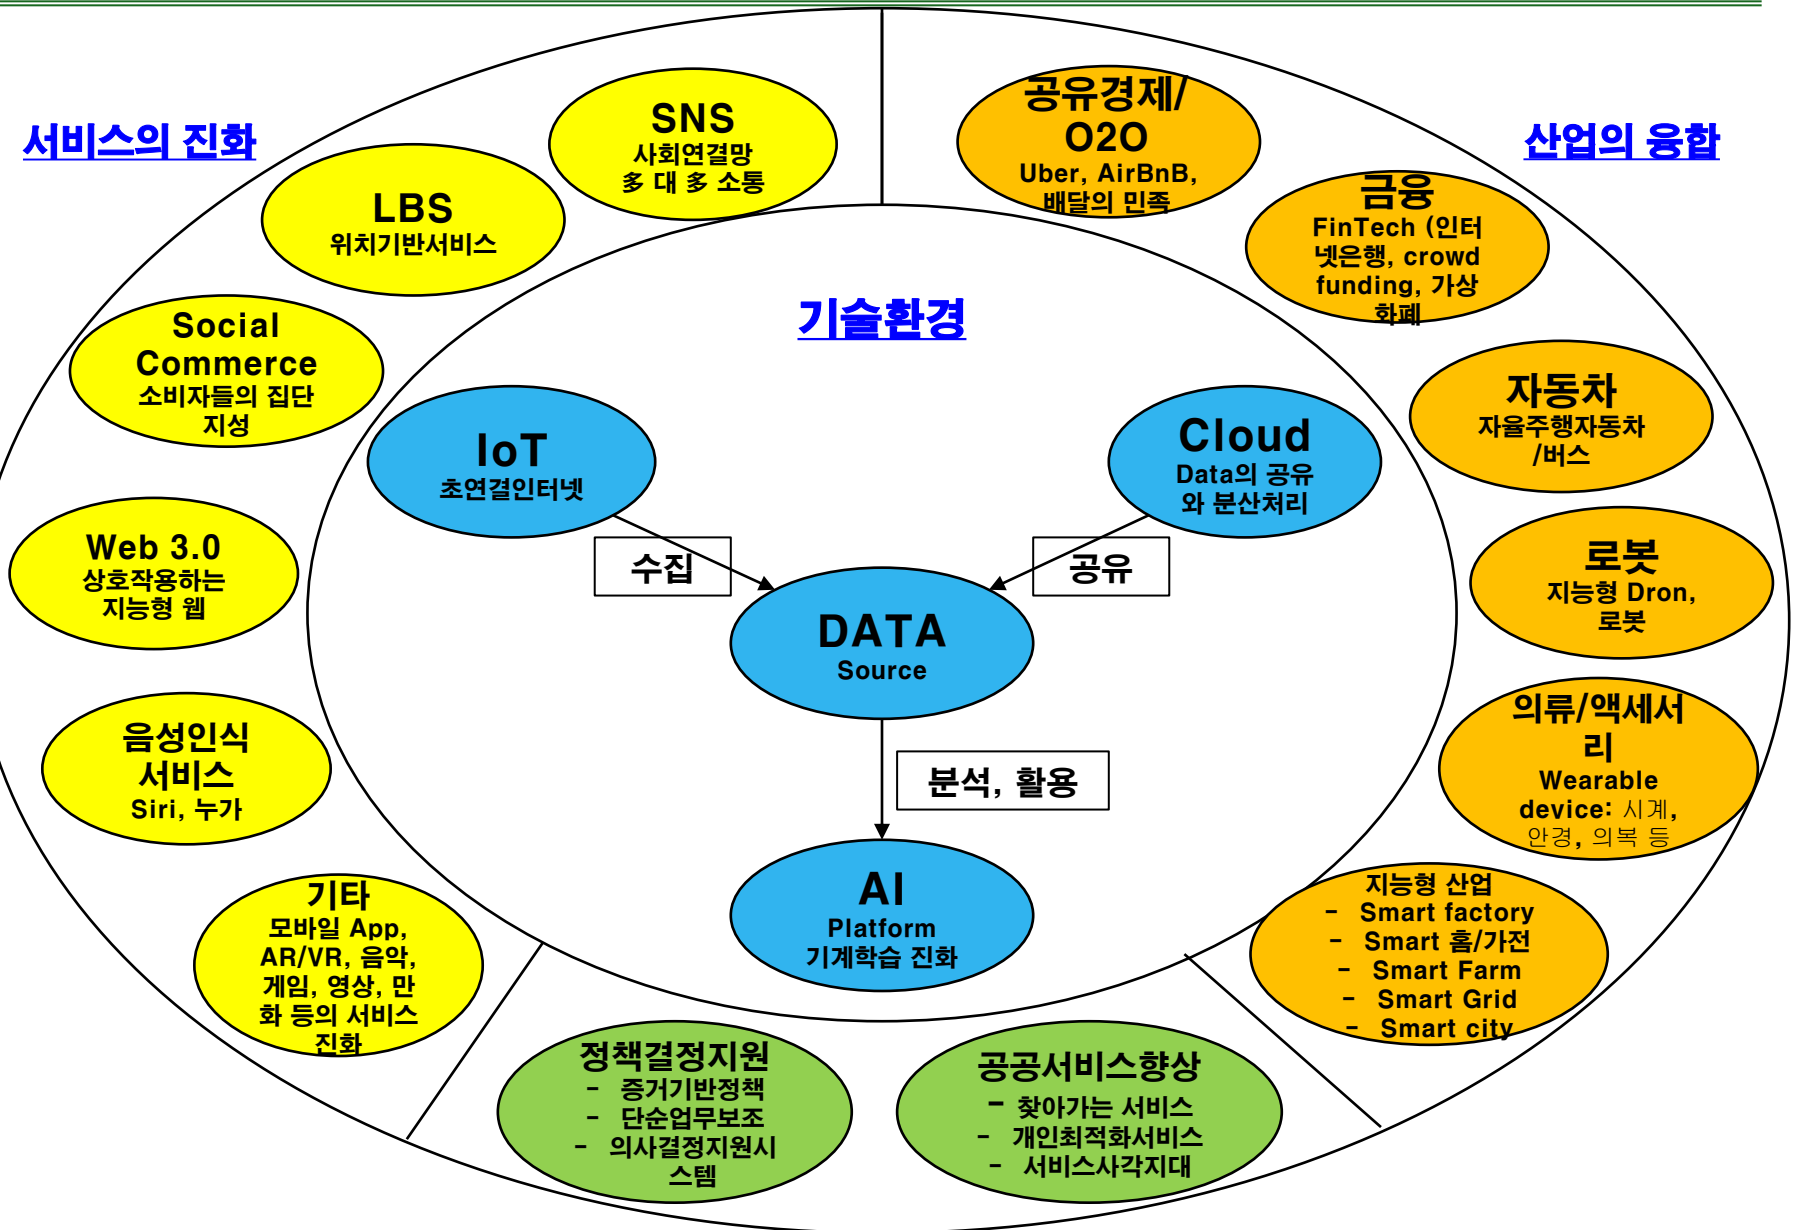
서비스의 진화

SNS
사회연결망
多 대 多 소통

LBS
위치기반서비스

Social Commerce
소비자들의 집단 지성

Web 3.0
상호작용하는 지능형 웹

음성인식 서비스
Siri, 누가

기타
모바일 App, AR/VR, 음악, 게임, 영상, 만화 등의 서비스 진화

산업의 융합

공유경제/ O2O
Uber, AirBnB, 배달의 민족

금융
FinTech (인터넷은행, crowd funding, 가상화폐

자동차
자율주행자동차 /버스

로봇
지능형 Dron, 로봇

의류/액세서리
Wearable device: 시계, 안경, 의복 등

지능형 산업
– Smart factory
– Smart 홈/가전
– Smart Farm
– Smart Grid
– Smart city

기술환경

IoT
초연결인터넷

Cloud
Data의 공유와 분산처리

수집

공유

DATA
Source

분석, 활용

AI
Platform
기계학습 진화

정책결정지원
– 증거기반정책
– 단순업무보조
– 의사결정지원시스템

공공서비스향상
– 찾아가는 서비스
– 개인최적화서비스
– 서비스사각지대